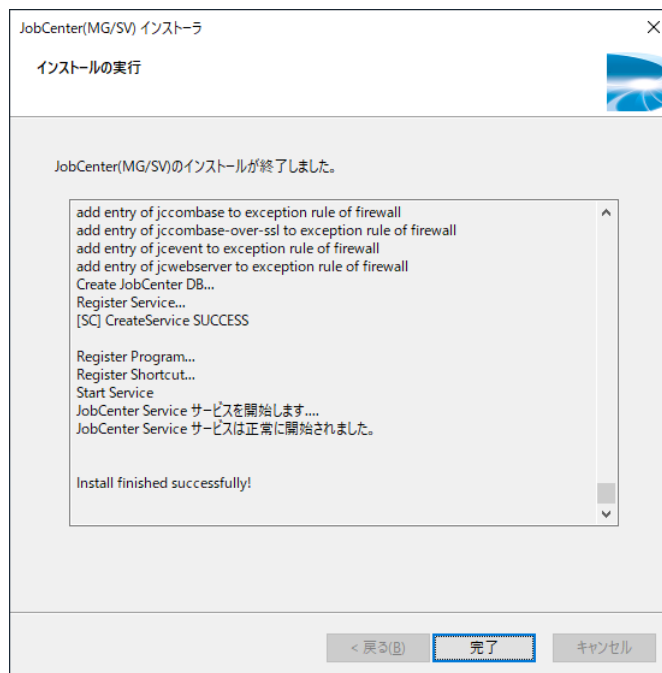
JobCenter(MG/SV) インストーラ

インストールの実行

JobCenter(MG/SV)のインストールが終了しました。

add entry of jccombase to exception rule of firewall
add entry of jccombase-over-ssl to exception rule of firewall
add entry of jcevent to exception rule of firewall
add entry of jcwebserver to exception rule of firewall
Create JobCenter DB...
Register Service...
[SC] CreateService SUCCESS

Register Program...
Register Shortcut...
Start Service
JobCenter Service サービスを開始します....
JobCenter Service サービスは正常に開始されました。

Install finished successfully!

< 戻る(B) 完了 キャンセル